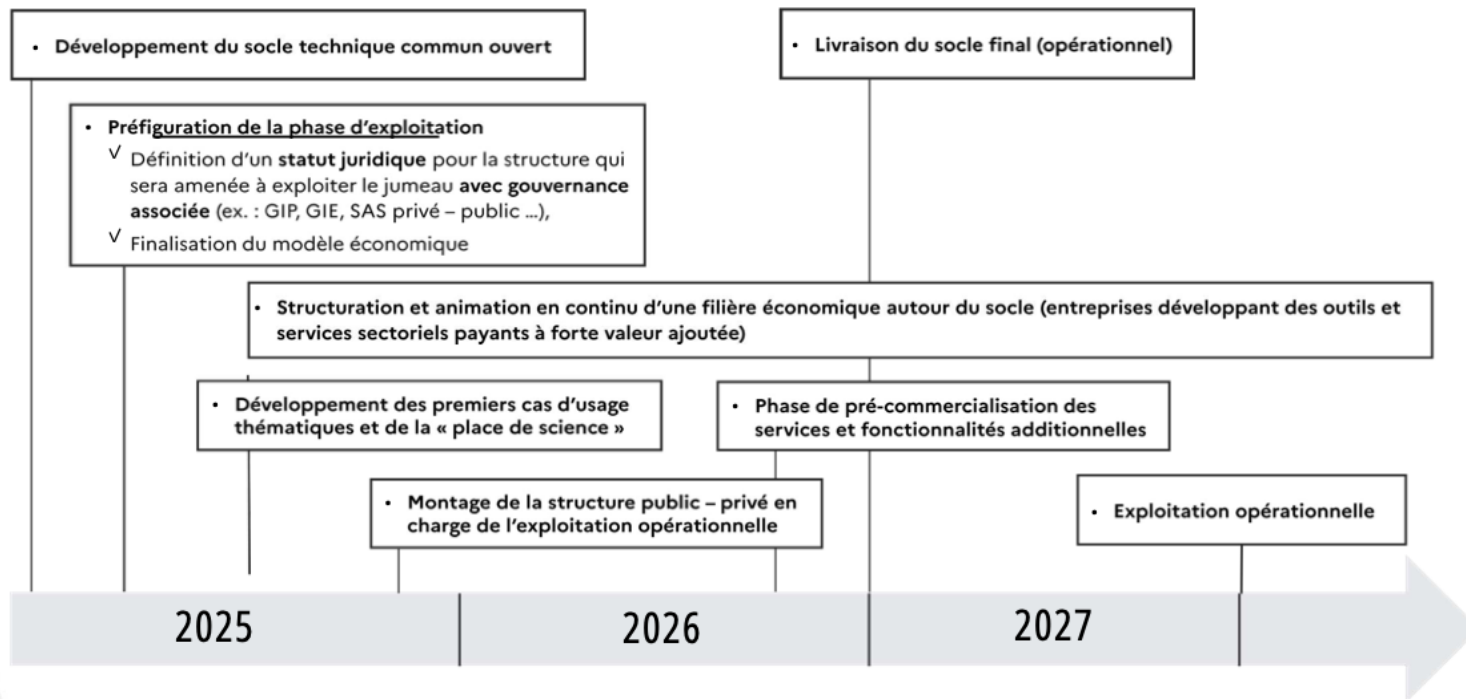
• Développement du socle technique commun ouvert

• Livraison du socle final (opérationnel)

• Préfiguration de la phase d'exploitation
√ Définition d'un statut juridique pour la structure qui sera amenée à exploiter le jumeau avec gouvernance associée (ex. : GIP, GIE, SAS privé – public ...),
√ Finalisation du modèle économique

• Structuration et animation en continu d'une filière économique autour du socle (entreprises développant des outils et services sectoriels payants à forte valeur ajoutée)

• Développement des premiers cas d'usage thématiques et de la « place de science »

• Phase de pré-commercialisation des services et fonctionnalités additionnelles

• Montage de la structure public – privé en charge de l'exploitation opérationnelle

• Exploitation opérationnelle

2025

2026

2027